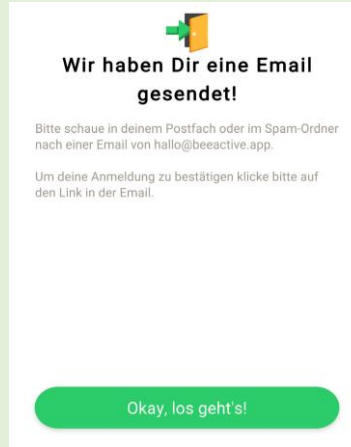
Wir haben Dir eine Email gesendet!

Bitte schaue in deinem Postfach oder im Spam-Ordner nach einer Email von hallo@beeactive.app.

Um deine Anmeldung zu bestätigen klicke bitte auf den Link in der Email.

Okay, los geht's!